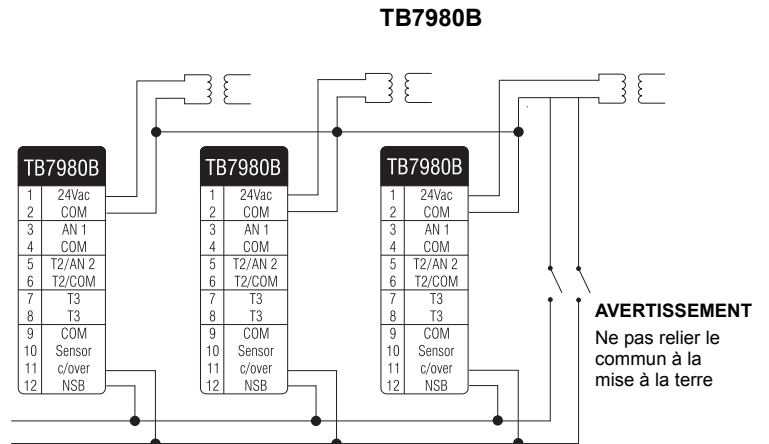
TB7980B

TB7980B

| | |
|---|---|
| 1 | 24Vac |
| 2 | COM |
| 3 | AN 1 |
| 4 | COM |
| 5 | T2/AN 2 |
| 6 | T2/COM |
| 7 | T3 |
| 8 | T3 |
| 9 | COM |
| 10 | Sensor |
| 11 | c/over |
| 12 | NSB |

TB7980B

| | |
|---|---|
| 1 | 24Vac |
| 2 | COM |
| 3 | AN 1 |
| 4 | COM |
| 5 | T2/AN 2 |
| 6 | T2/COM |
| 7 | T3 |
| 8 | T3 |
| 9 | COM |
| 10 | Sensor |
| 11 | c/over |
| 12 | NSB |

TB7980B

| | |
|---|---|
| 1 | 24Vac |
| 2 | COM |
| 3 | AN 1 |
| 4 | COM |
| 5 | T2/AN 2 |
| 6 | T2/COM |
| 7 | T3 |
| 8 | T3 |
| 9 | COM |
| 10 | Sensor |
| 11 | c/over |
| 12 | NSB |

AVERTISSEMENT
Ne pas relier le commun à la mise à la terre